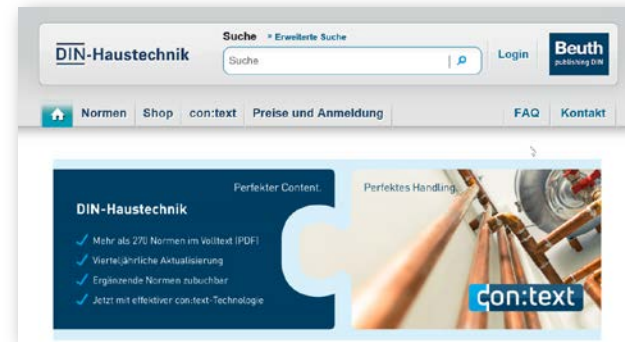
DIN-Haustechnik

Suche » Erweiterte Suche

Suche

Login

Beuth publishing DIN

Normen Shop con:text Preise und Anmeldung FAQ Kontakt

Perfekter Content.

DIN-Haustechnik

Mehr als 270 Normen im Volltext (PDF)

Vierteljährliche Aktualisierung

Ergänzende Normen zubuchbar

Jetzt mit effektiver con:text-Technologie

Perfektes Handling.

con:text